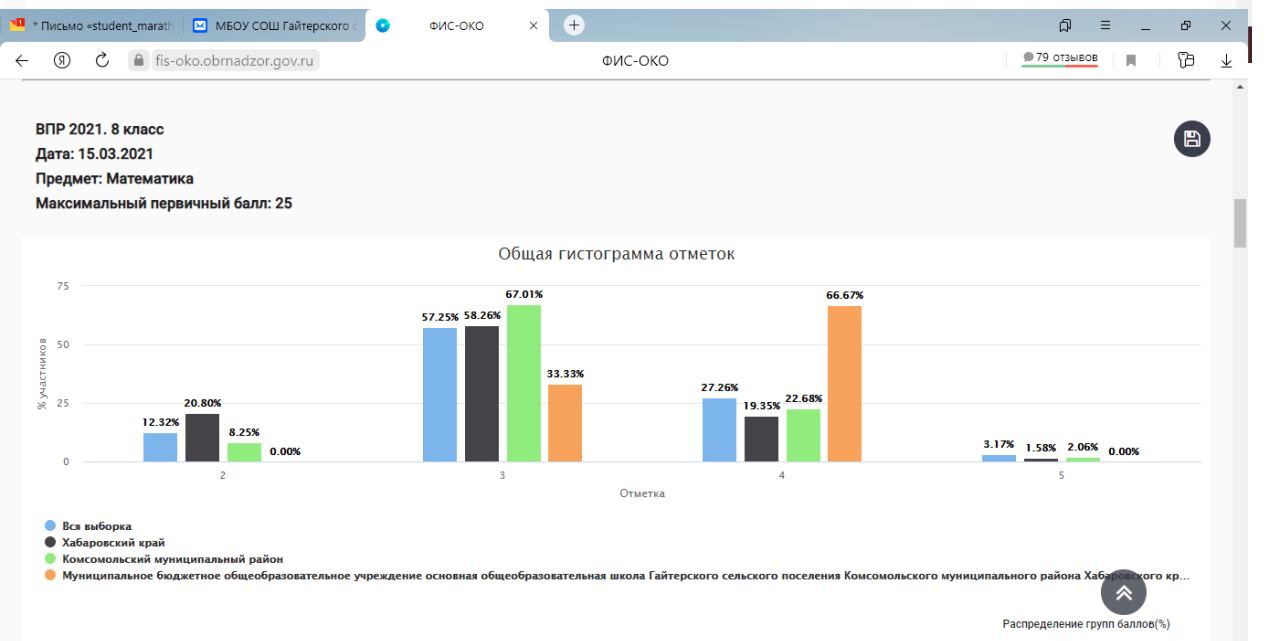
* Письмо «student_marath | МБОУ СОШ Гайтерского с | ФИС-ОКО

fis-oko.obrnadzor.gov.ru ФИС-ОКО 79 отзывов

ВПР 2021. 8 класс
Дата: 15.03.2021
Предмет: Математика
Максимальный первичный балл: 25

Общая гистограмма отметок

% участников

75
50
25
0

12.32% 20.80% 8.25% 0.00%
57.25% 58.26% 67.01% 33.33%
27.26% 19.35% 22.68% 66.67%
3.17% 1.58% 2.06% 0.00%

2 3 4 5

Отметка

Вся выборка
Хабаровский край
Комсомольский муниципальный район
Муниципальное бюджетное общеобразовательное учреждение основная общеобразовательная школа Гайтерского сельского поселения Комсомольского муниципального района Хабаровского кр...

Распределение групп баллов(%)